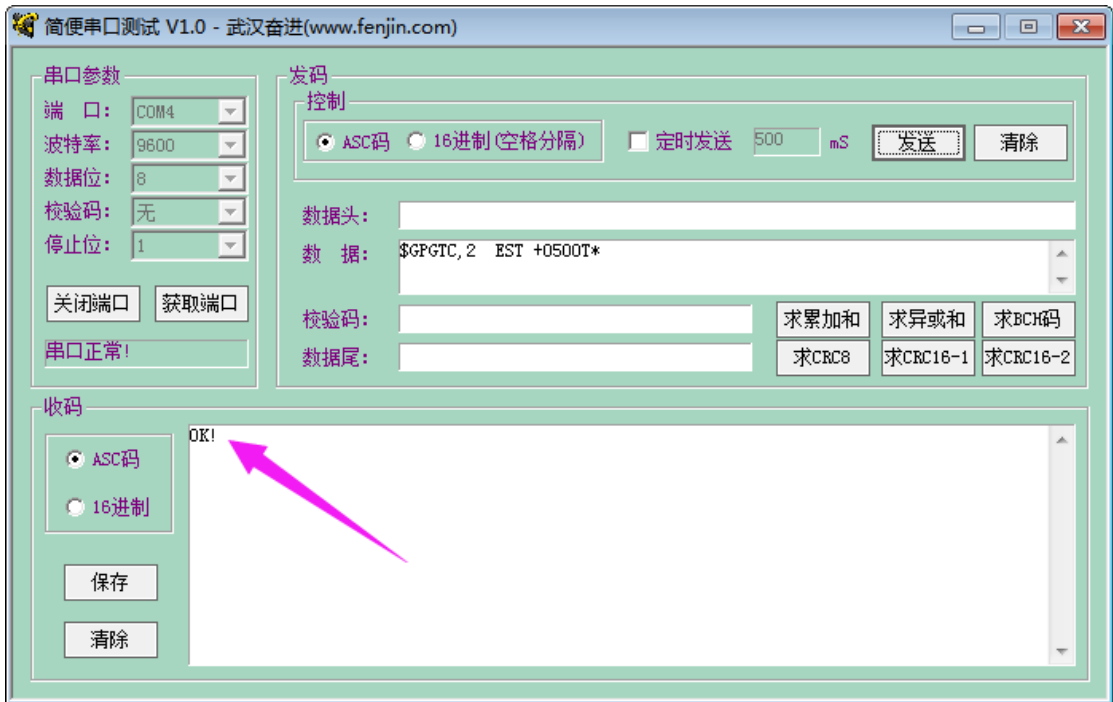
简便串口测试 V1.0 - 武汉奋进(www.fenjin.com)

串口参数
端 口: COM4
波特率: 9600
数据位: 8
校验码: 无
停止位: 1
关闭端口 获取端口
串口正常!

发码
控制
ASC码 16进制(空格分隔) 定时发送 500 mS 发送 清除

数据头:
数 据: $GPGTC,2 EST +0500T*
校验码:
数据尾:
求累加和 求异或和 求BCH码
求CRC8 求CRC16-1 求CRC16-2

收码
ASC码
16进制
保存
清除
OK!